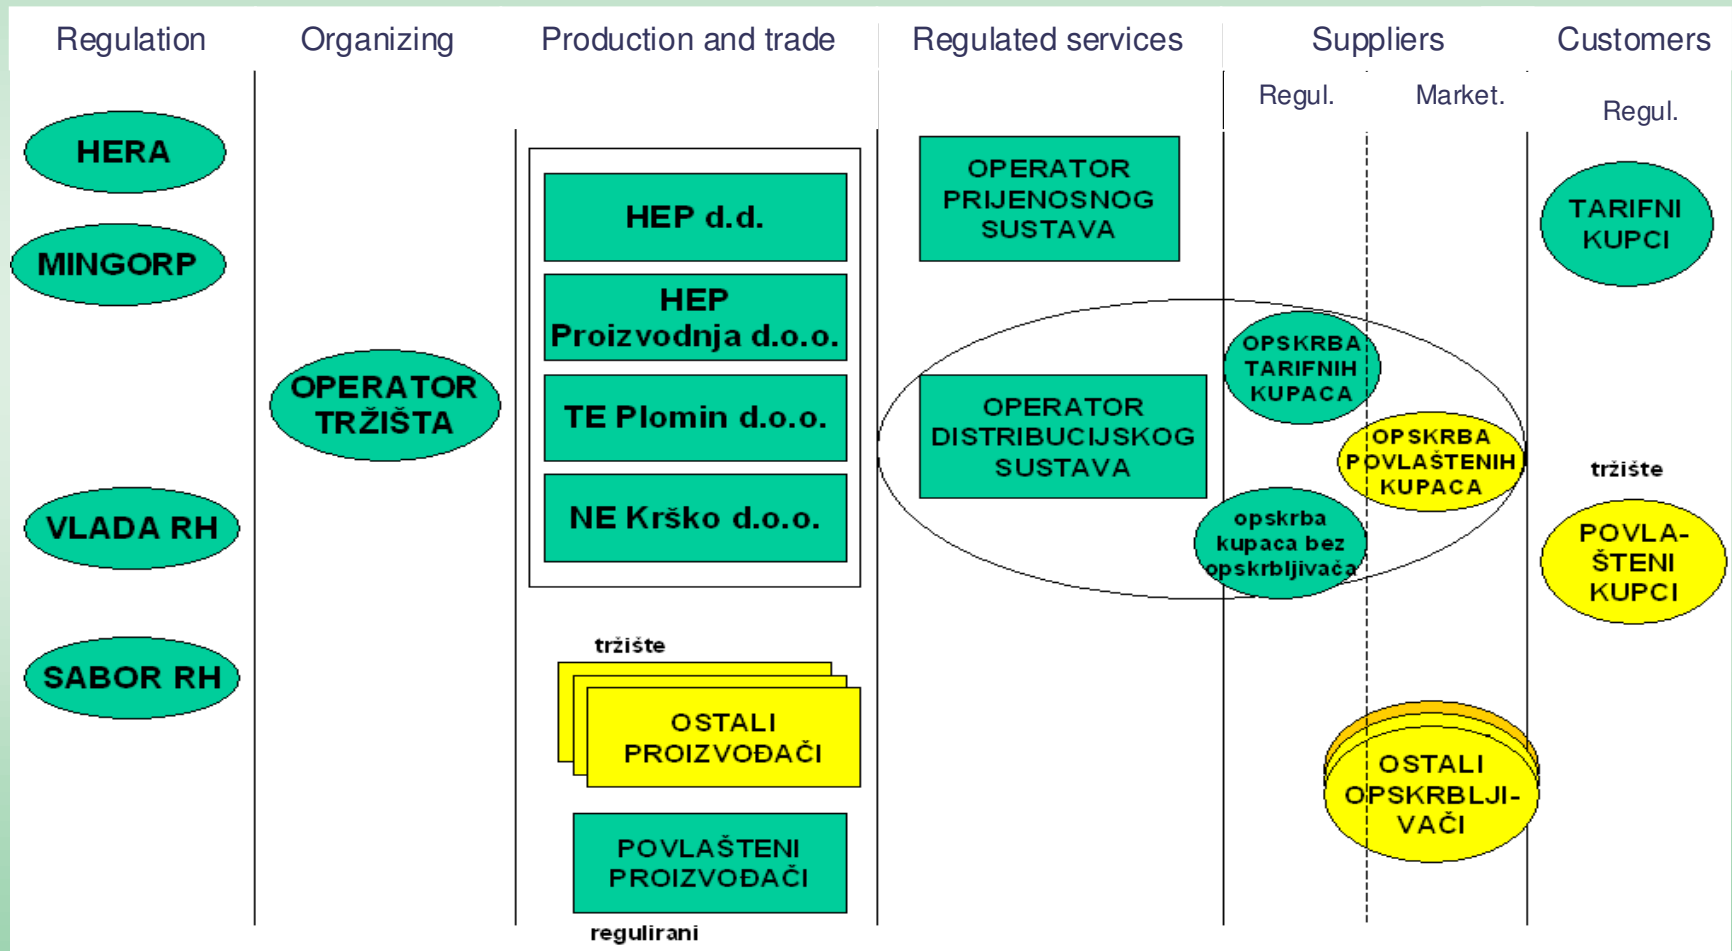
Regulation

Organizing

Production and trade

Regulated services

Suppliers

Customers

Regul.

Market.

Regul.

HERA

MINGORP

VLADA RH

SABOR RH

OPERATOR TRŽIŠTA

HEP d.d.

HEP Proizvodnja d.o.o.

TE Plomin d.o.o.

NE Krško d.o.o.

tržište

OSTALI PROIZVOĐAČI

POVLAŠTENI PROIZVOĐAČI

regulirani

OPERATOR PRIJENOSNOG SUSTAVA

OPERATOR DISTRIBUCIJSKOG SUSTAVA

OPSKRBA TARIFNIH KUPACA

OPSKRBA POVLAŠTENIH KUPACA

opskrba kupaca bez opskrbljivača

OSTALI OPSKRBLJI-VAČI

TARIFNI KUPCI

tržište

POVLA-ŠTENI KUPCI